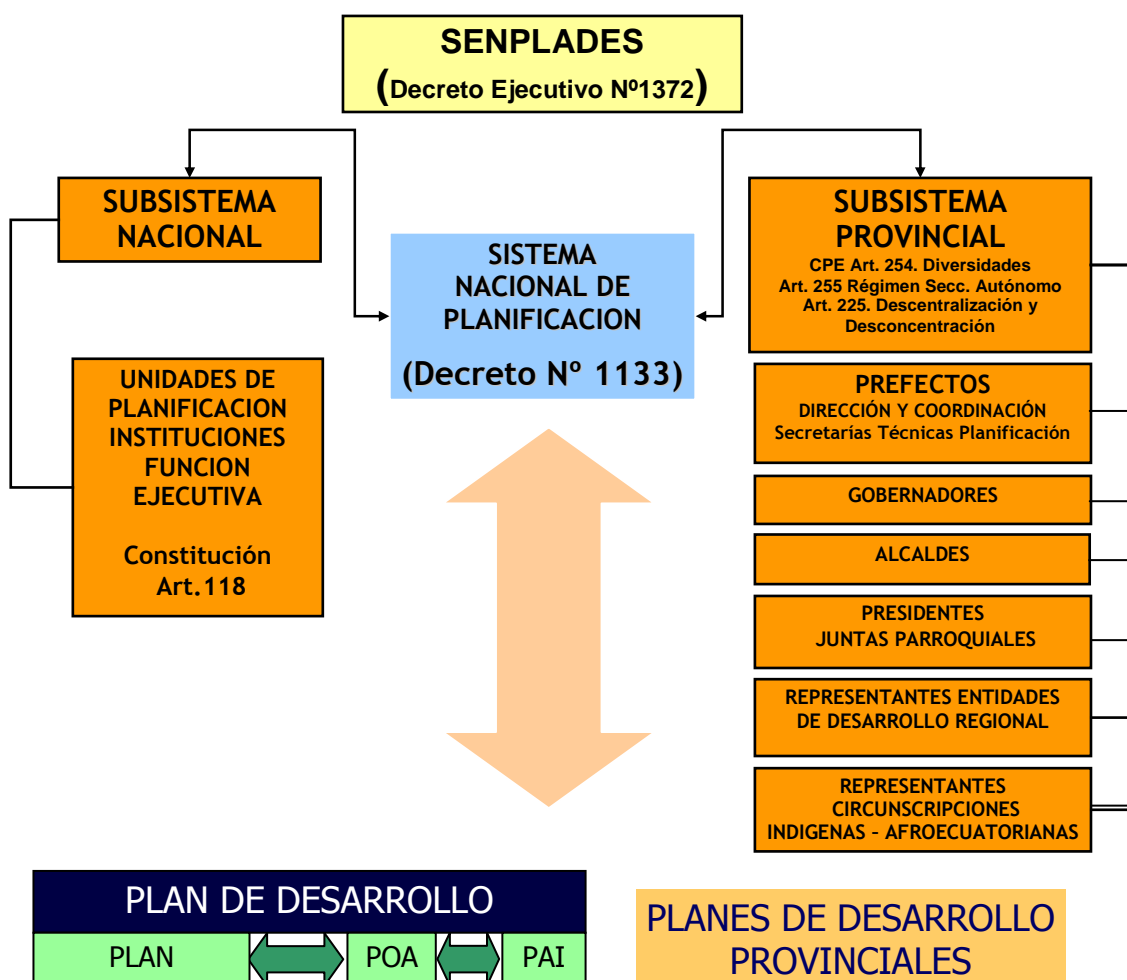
SENPLADES
(Decreto Ejecutivo Nº1372)

SUBSISTEMA NACIONAL

SISTEMA NACIONAL DE PLANIFICACION
(Decreto Nº 1133)

SUBSISTEMA PROVINCIAL
CPE Art. 254. Diversidades
Art. 255 Régimen Secc. Autónomo
Art. 225. Descentralización y Desconcentración

UNIDADES DE PLANIFICACION INSTITUCIONES FUNCION EJECUTIVA

Constitución Art.118

PREFECTOS
DIRECCIÓN Y COORDINACIÓN
Secretarías Técnicas Planificación

GOBERNADORES

ALCALDES

PRESIDENTES JUNTAS PARROQUIALES

REPRESENTANTES ENTIDADES DE DESARROLLO REGIONAL

REPRESENTANTES CIRCUNSCRIPCIONES INDIGENAS – AFROECUATORIANAS

PLAN DE DESARROLLO

| PLAN | POA | PAI |
|---|---|---|

PLANES DE DESARROLLO PROVINCIALES